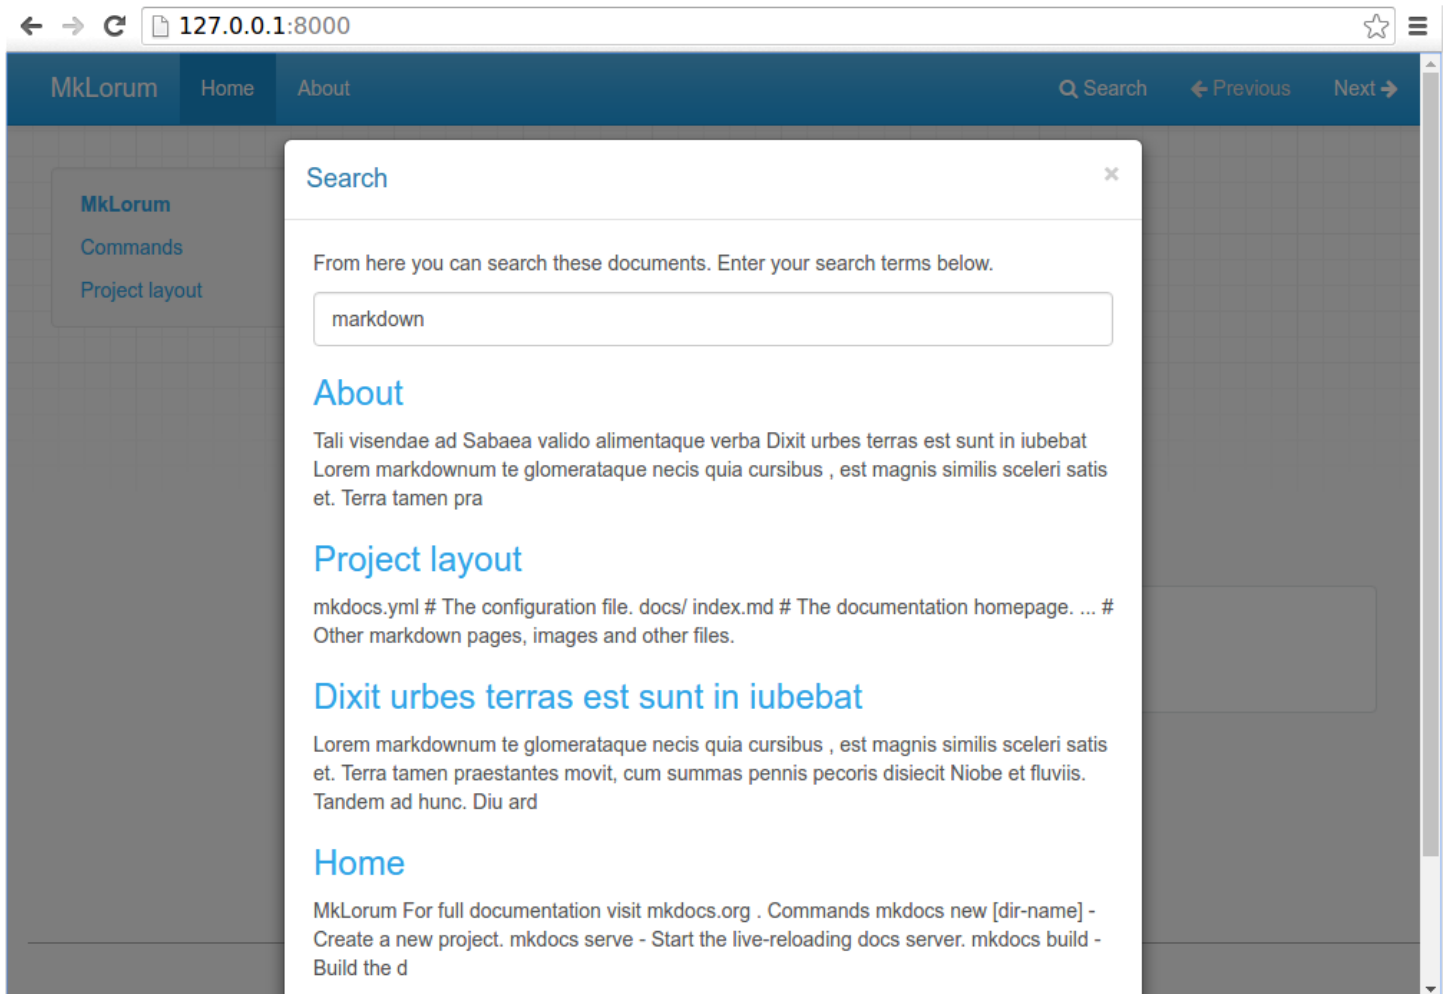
127.0.0.1:8000

MkLorum Home About Search Previous Next

MkLorum
Commands
Project layout

Search ×

From here you can search these documents. Enter your search terms below.

markdown

About

Tali visendae ad Sabaea valido alimentaque verba Dixit urbes terras est sunt in iubebat Lorem markdownum te glomerataque necis quia cursibus , est magnis similis sceleri satis et. Terra tamen pra

Project layout

mkdocs.yml # The configuration file. docs/ index.md # The documentation homepage. ... # Other markdown pages, images and other files.

Dixit urbes terras est sunt in iubebat

Lorem markdownum te glomerataque necis quia cursibus , est magnis similis sceleri satis et. Terra tamen praestantes movit, cum summas pennis pecoris disiecit Niobe et fluviis. Tandem ad hunc. Diu ard

Home

MkLorum For full documentation visit mkdocs.org . Commands mkdocs new [dir-name] - Create a new project. mkdocs serve - Start the live-reloading docs server. mkdocs build - Build the d